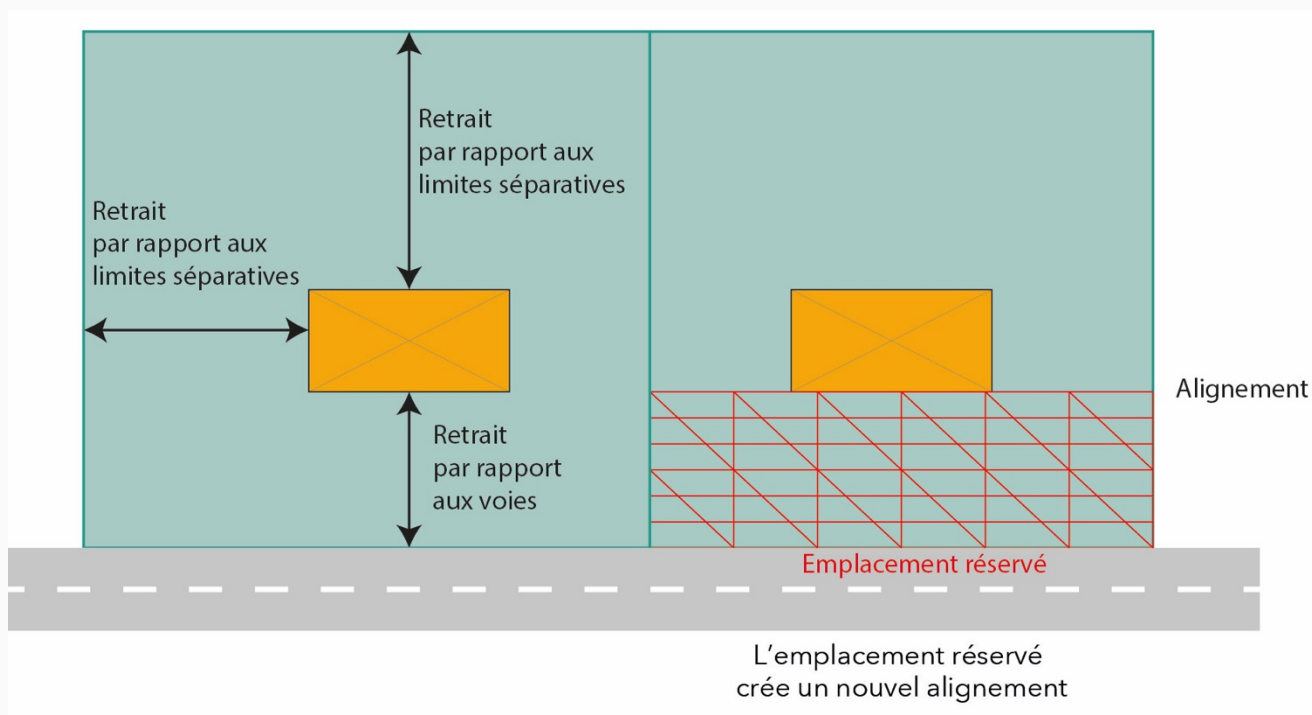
Retrait
par rapport aux
limites séparatives

Retrait
par rapport aux
limites séparatives

Retrait
par rapport
aux voies

Alignement

Emplacement réservé

L’emplacement réservé
crée un nouvel alignement